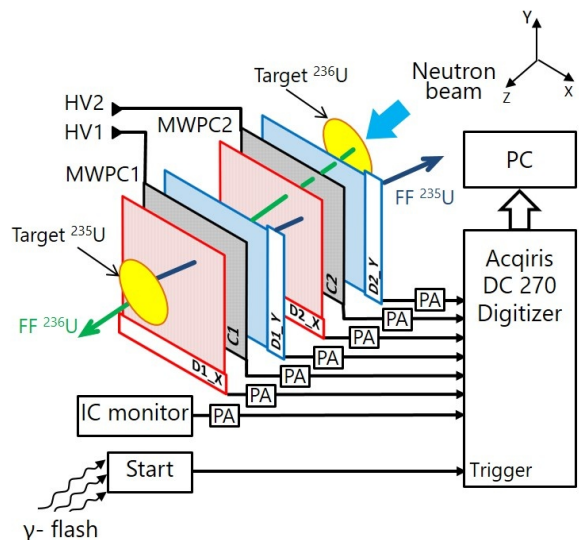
Y
Neutron beam
Z
X
Target $^{236}$U
HV2
HV1
MWPC2
MWPC1
PC
FF $^{235}$U
Target $^{235}$U
C2
D2_Y
D2_X
D1_Y
C1
D1_X
FF $^{236}$U
PA
PA
PA
PA
PA
PA
Acqiris DC 270 Digitizer
IC monitor
PA
Start
Trigger
γ- flash